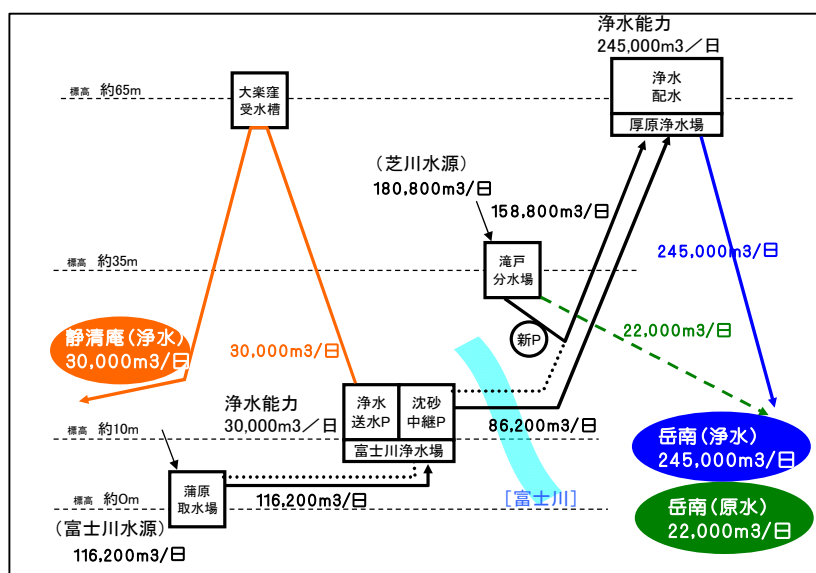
浄水能力
245,000m3／日

標高 約65m

大楽窪
受水槽

浄水
配水
厚原浄水場

（芝川水源）
180,800m3/日

158,800m3/日

245,000m3/日

標高 約35m

滝戸
分水場

22,000m3/日

新P

静清庵（浄水）
30,000m3/日

30,000m3/日

浄水能力
30,000m3／日

浄水
送水P

沈砂
中継P

富士川浄水場

86,200m3/日

標高 約10m

岳南（浄水）
245,000m3/日

蒲原
取水場

116,200m3/日

［富士川］

標高 約0m

（富士川水源）
116,200m3/日

岳南（原水）
22,000m3/日